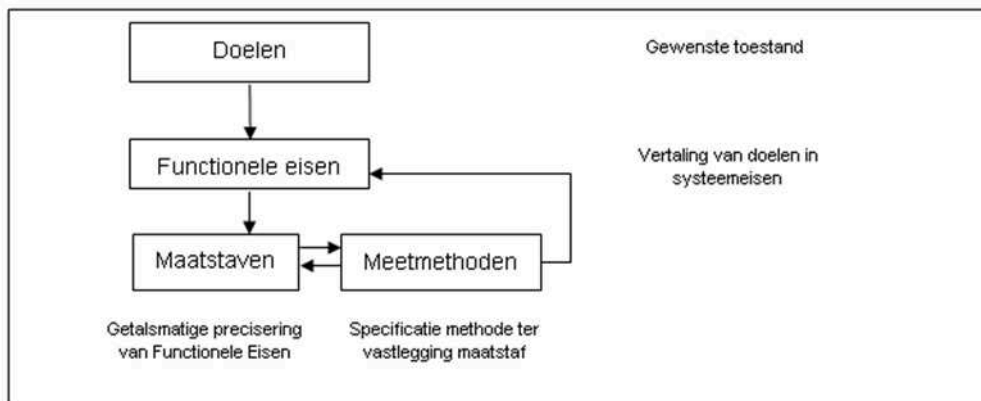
Doelen

Gewenste toestand

Functionele eisen

Vertaling van doelen in systeemeisen

Maatstaven

Meetmethoden

Getalsmatige precisering van Functionele Eisen

Specificatie methode ter vastlegging maatstaf